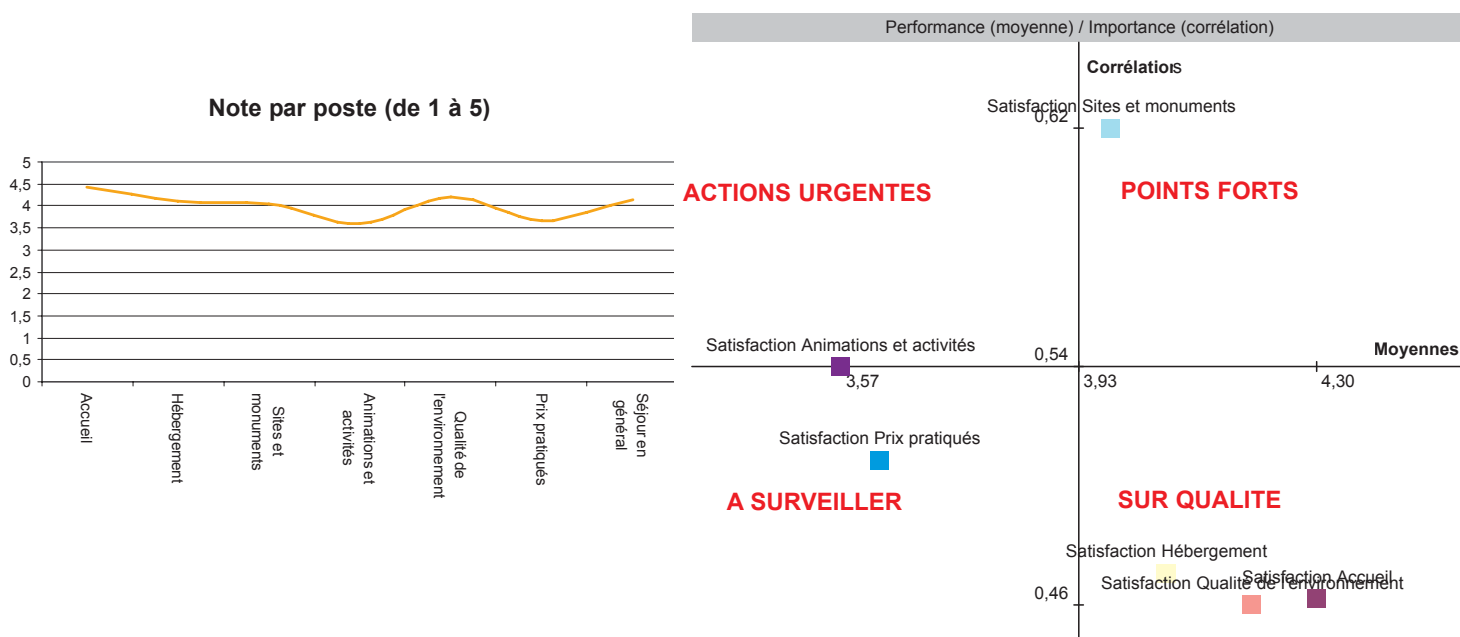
Note par poste (de 1 à 5)

5
4,5
4
3,5
3
2,5
2
1,5
1
0,5
0

Accueil
Hébergement
Sites et monuments
Animations et activités
Qualité de l'environnement
Prix pratiqués
Séjour en général

Performance (moyenne) / Importance (corrélation)

Corrélation

Satisfaction Sites et monuments
0,62

ACTIONS URGENTES

POINTS FORTS

Satisfaction Animations et activités
0,54
Moyennes
3,57
3,93
4,30

Satisfaction Prix pratiqués

A SURVEILLER

SUR QUALITE

Satisfaction Hébergement
Satisfaction Accueil
Satisfaction Qualite de l'environnement
0,46